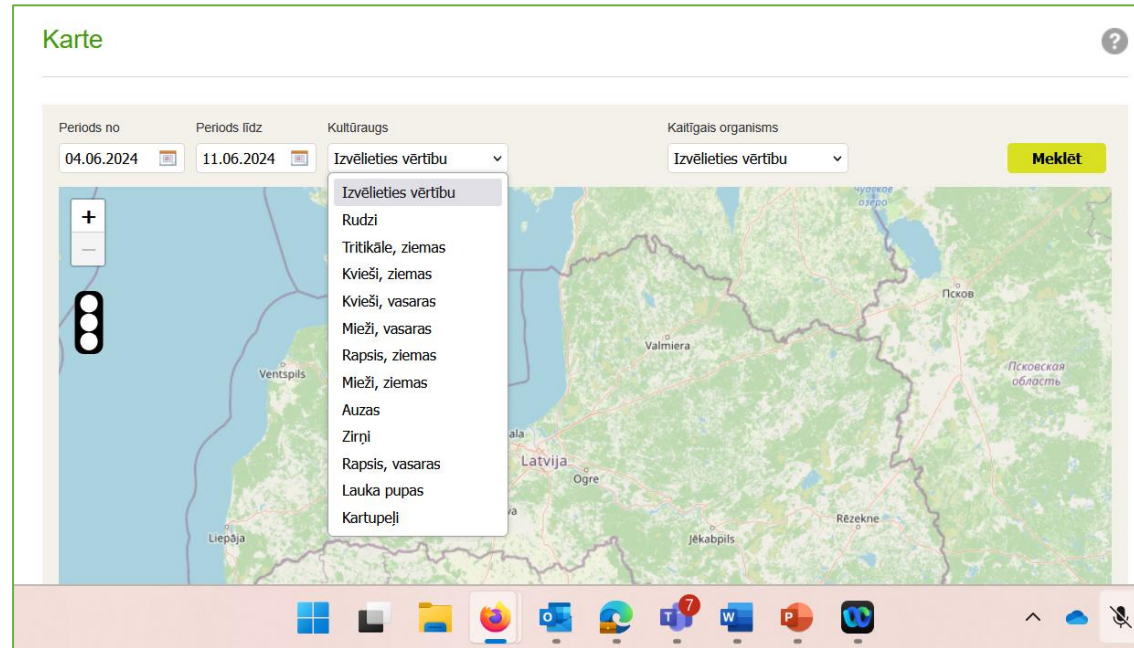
Karte

?

Periods no
04.06.2024

Periods līdz
11.06.2024

Kultūraugs
Izvēlieties vērtību

Kaitīgais organisms
Izvēlieties vērtību

Meklēt

+
—

Izvēlieties vērtību
Rudzi
Tritikāle, ziemas
Kvieši, ziemas
Kvieši, vasaras
Mieži, vasaras
Rapsis, ziemas
Mieži, ziemas
Auzas
Zirņi
Rapsis, vasaras
Lauka pupas
Kartupeļi

Чудское озеро
Псков
Valmiera
Псковская область
Ventspils
ala
Latvija
Ogre
Rēzekne
Liepāja
Jēkabpils

7